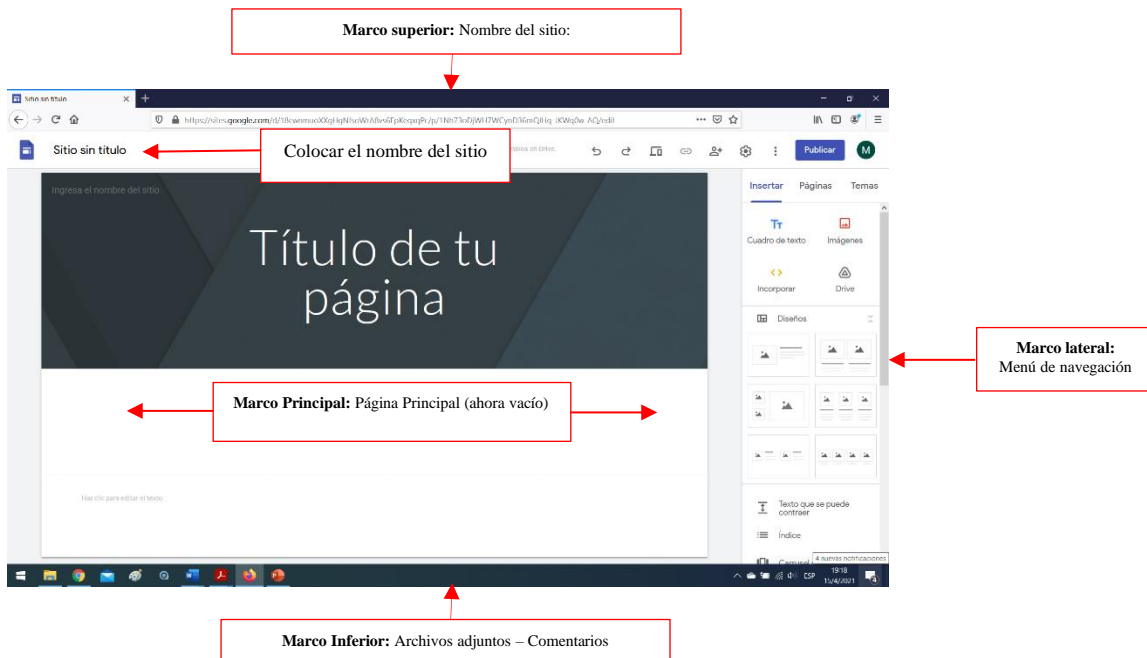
**Marco superior:** Nombre del sitio:

Sitio sin título

https://sites.google.com/d/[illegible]

Sitio sin título

Colocar el nombre del sitio

Publicar

M

Ingresa el nombre del sitio

Título de tu página

Insertar Páginas Temas

Cuadro de texto Imágenes

Incorporar Drive

Diseños

**Marco lateral:** Menú de navegación

**Marco Principal:** Página Principal (ahora vacío)

Haz clic para editar el texto

Texto que se puede contraer

Índice

Carrusel

4 nuevas notificaciones

ESP 19:18 15/4/2021

**Marco Inferior:** Archivos adjuntos – Comentarios